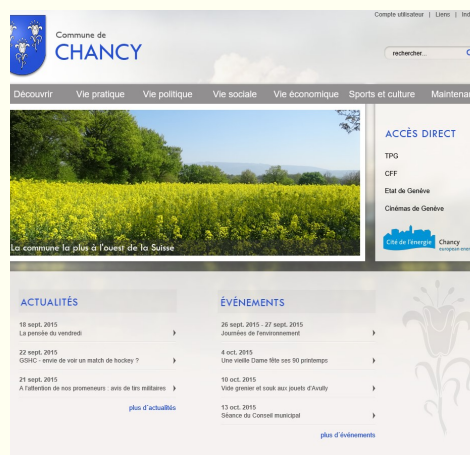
Compte utilisateur | Liens | Ind

Commune de
CHANCY

rechercher...

Découvrir Vie pratique Vie politique Vie sociale Vie économique Sports et culture Maintenan

La commune la plus à l'ouest de la Suisse

ACCÈS DIRECT

TPG

CFF

Etat de Genève

Cinémas de Genève

Cité de l'énergie Chancy

ACTUALITÉS

18 sept. 2015
La pensée du vendredi

22 sept. 2015
GSHC - envie de voir un match de hockey ?

21 sept. 2015
A l'attention de nos promeneurs : avis de tirs militaires

plus d'actualités

ÉVÉNEMENTS

26 sept. 2015 - 27 sept. 2015
Journées de l'environnement

4 oct. 2015
Une vieille Dame fête ses 90 printemps

10 oct. 2015
Vide grenier et souk aux jouets d'Avully

13 oct. 2015
Séance du Conseil municipal

plus d'événements